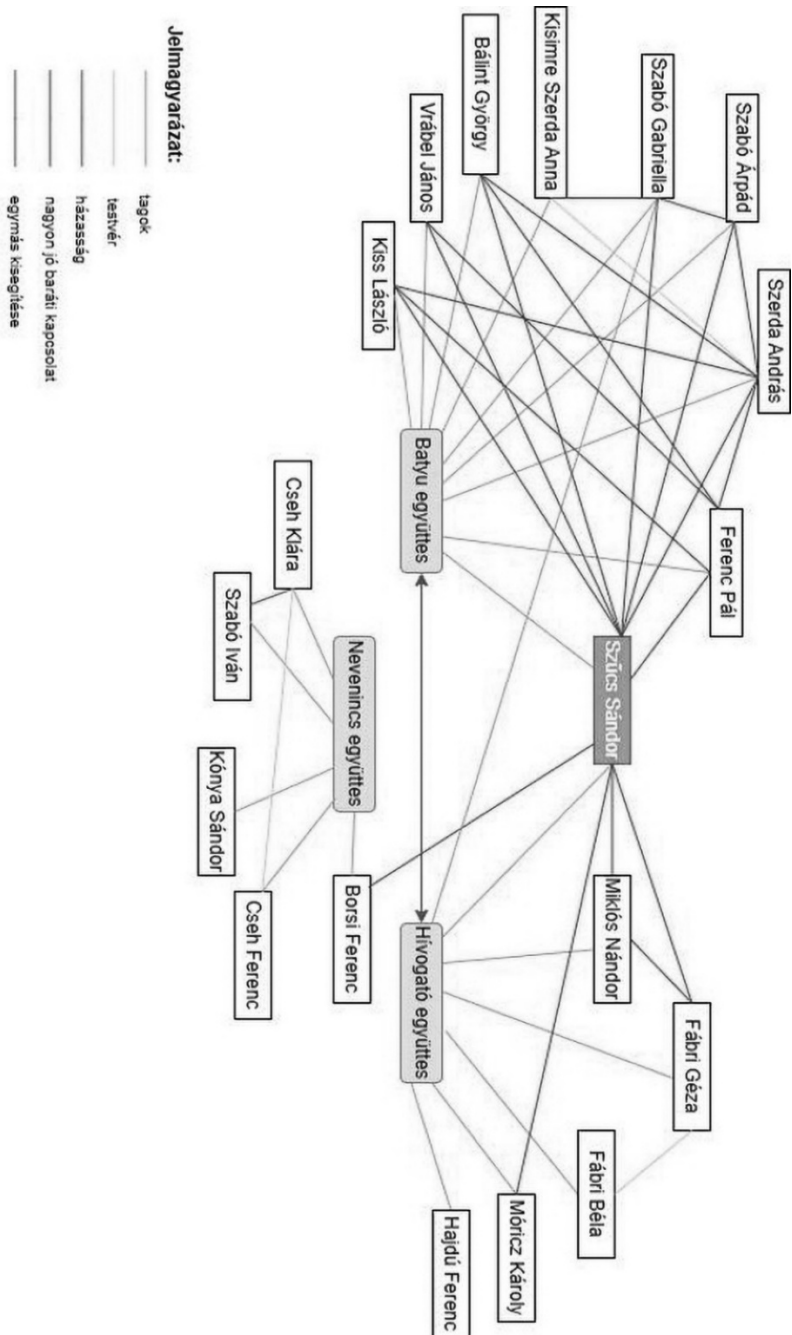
Jelmagyarázat:
tagok
testvér
házasság
nagyon jó baráti kapcsolat
egymás kisegítése

Szerda András
Szabó Árpád
Szabó Gabriella
Kisimre Szerda Anna
Bálint György
Vrábel János
Kiss László
Ferenc Pál
Batyu együttes
Szűcs Sándor
Cseh Klára
Szabó Iván
Nevenincs együttes
Kónya Sándor
Cseh Ferenc
Borsi Ferenc
Hívogató együttes
Miklós Nándor
Fábri Géza
Fábri Béla
Móricz Károly
Hajdú Ferenc